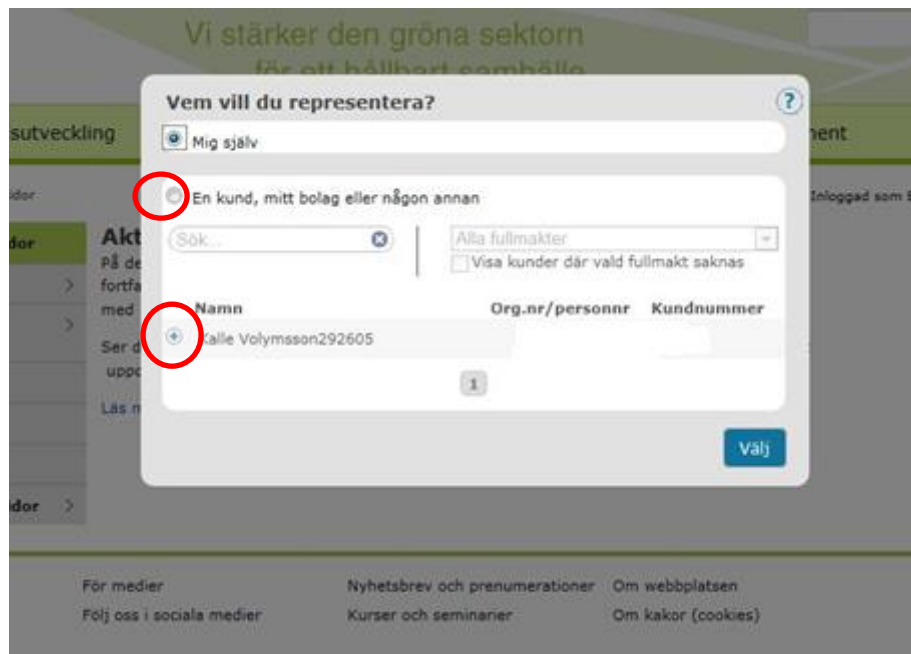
Vi stärker den gröna sektorn
för ett hållbart samhälle

sutveckling

ment

idor

Inloggad som

idor

Akt
På de
fortfa
med

Ser d
uppd

Läs m

idor

Vem vill du representera?

?

Mig själv

En kund, mitt bolag eller någon annan

Sök...

Alla fullmakter

Visa kunder där vald fullmakt saknas

| Namn | Org.nr/personnr | Kundnummer |
|---|---|---|
| Kalle Volymsson292605 | | |

1

Välj

För medier
Följ oss i sociala medier

Nyhetsbrev och prenumerationer
Kurser och seminarier

Om webbplatsen
Om kakor (cookies)